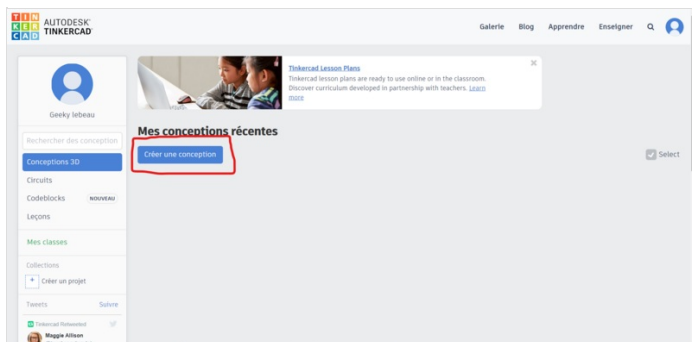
TIN KER CAD AUTODESK TINKERCAD

Galerie Blog Apprendre Enseigner

Geeky lebeau

Rechercher des conception

Conceptions 3D

Circuits

Codeblocks NOUVEAU

Leçons

Mes classes

Collections

+ Créer un projet

Tweets Suivre

Tinkercad Retweeted

Maggie Allison

Tinkercad Lesson Plans

Tinkercad lesson plans are ready to use online or in the classroom. Discover curriculum developed in partnership with teachers. Learn more

×

Mes conceptions récentes

Créer une conception

Select